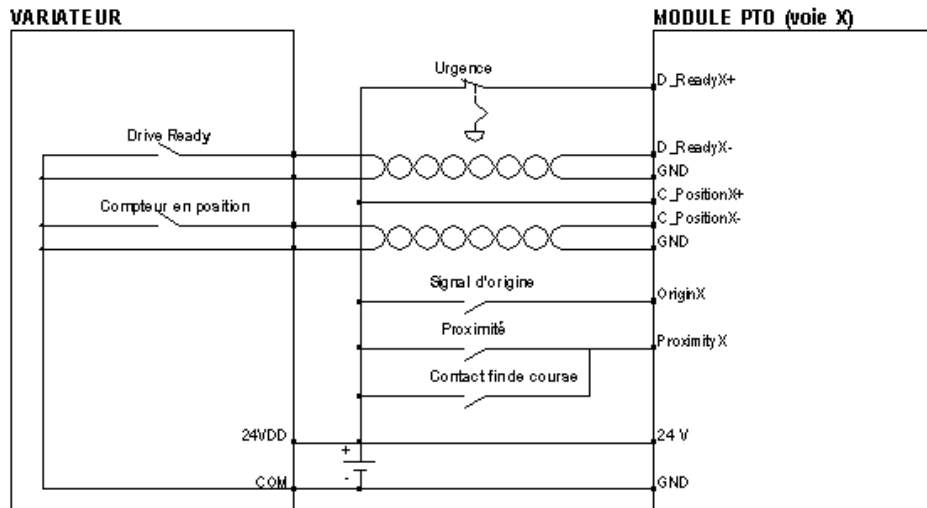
VARIATEUR

MODULE PTO (voie X)

Urgence

D_ReadyX+

Drive Ready

D_ReadyX-

GND

C_PositionX+

Compteur en position

C_PositionX-

GND

Signal d'origine

OriginX

Proximité

Proximity X

Contact finde course

24VDD

24 V

+

-

COM

GND